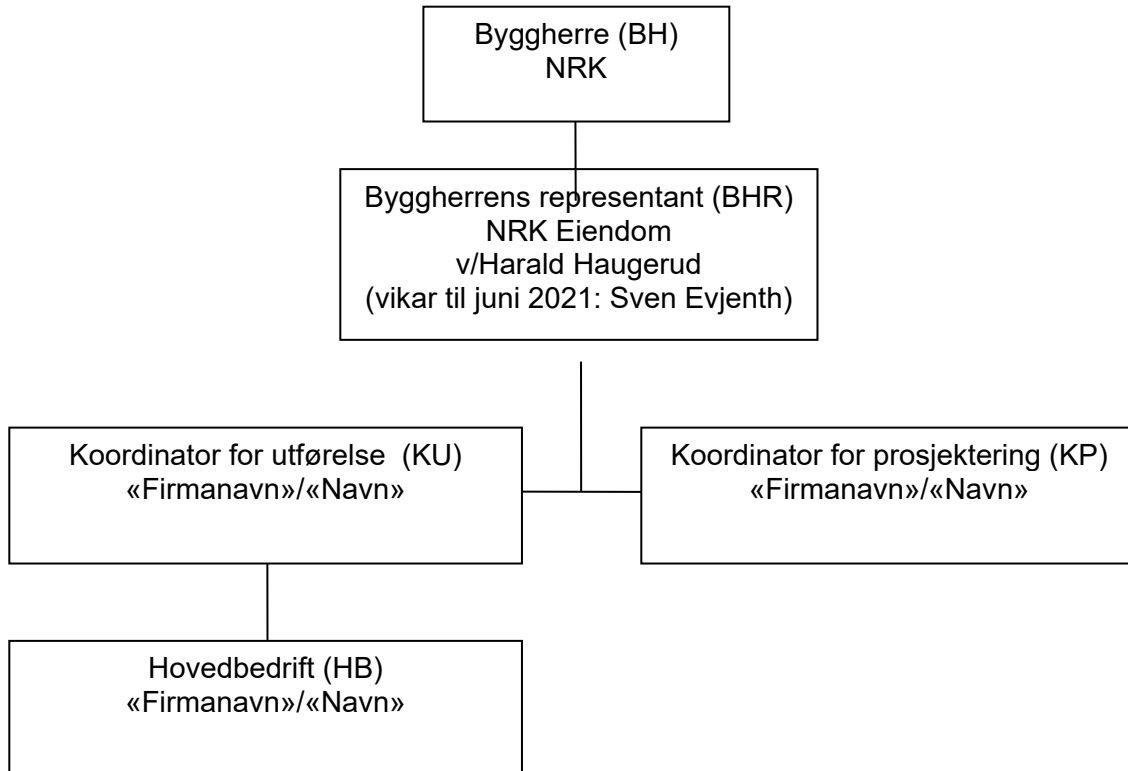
Byggherre (BH)
NRK

Byggherrens representant (BHR)
NRK Eiendom
v/Harald Haugerud
(vikar til juni 2021: Sven Evjenth)

Koordinator for utførelse (KU)
«Firmanavn»/«Navn»

Koordinator for prosjektering (KP)
«Firmanavn»/«Navn»

Hovedbedrift (HB)
«Firmanavn»/«Navn»